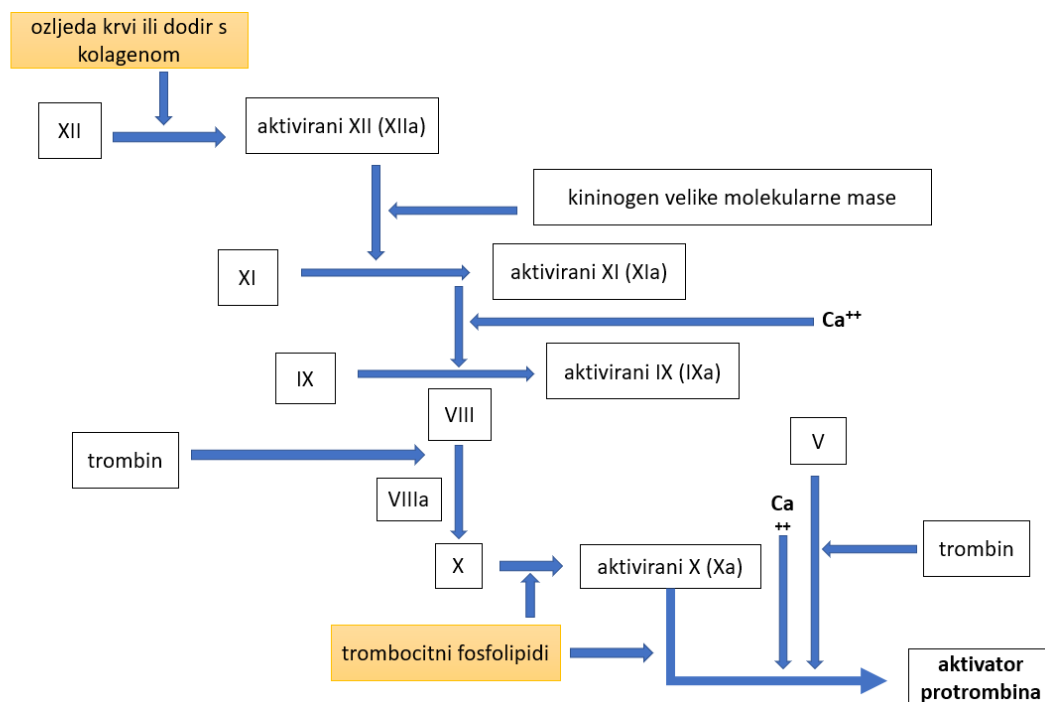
ozljeda krvi ili dodir s kolagenom

XII

aktivirani XII (XIIa)

kininogen velike molekularne mase

XI

aktivirani XI (XIa)

$Ca^{++}$

IX

aktivirani IX (IXa)

VIII

trombin

VIIIa

V

X

aktivirani X (Xa)

$Ca^{++}$

trombin

trombocitni fosfolipidi

aktivator protrombina